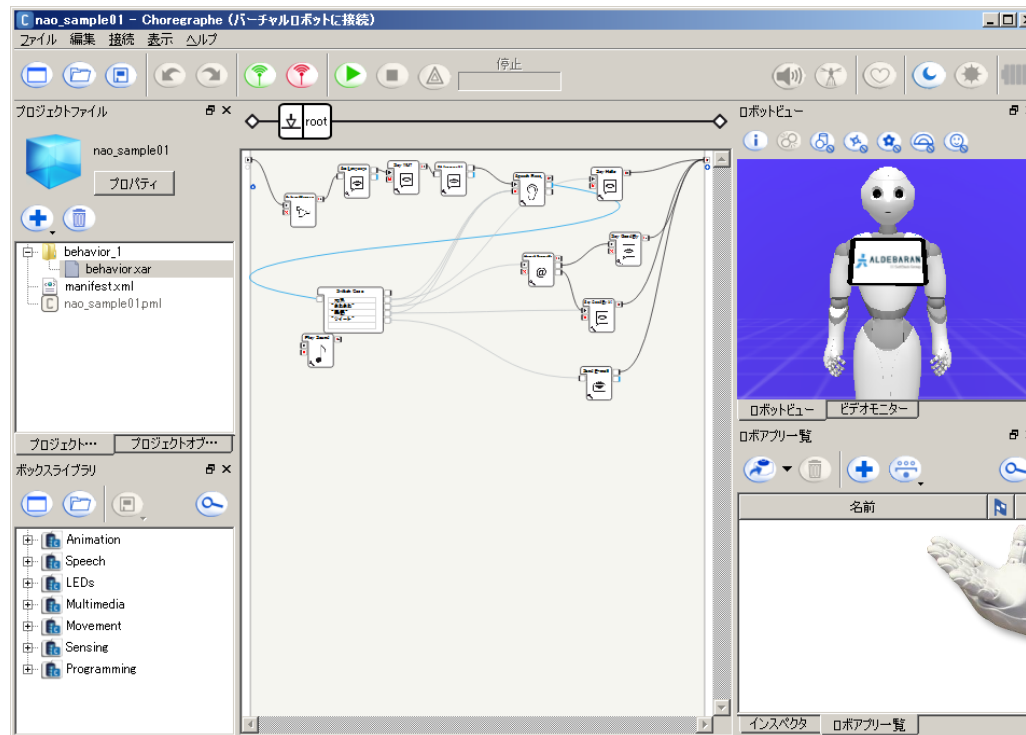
nao_sample01 - Choregraphe (バーチャルロボットに接続)

ファイル 編集 接続 表示 ヘルプ

停止

プロジェクトファイル

nao_sample01

プロパティ

behavior_1
behavior.xar
manifest.xml
nao_sample01pml

プロジェクト… プロジェクトオブ…

ボックスライブラリ

Animation
Speech
LEDs
Multimedia
Movement
Sensing
Programming

root

ロボットビュー

ALDEBARAN

ロボットビュー ビデオモニター

ロボアプリ一覧

名前

インスペクタ ロボアプリ一覧